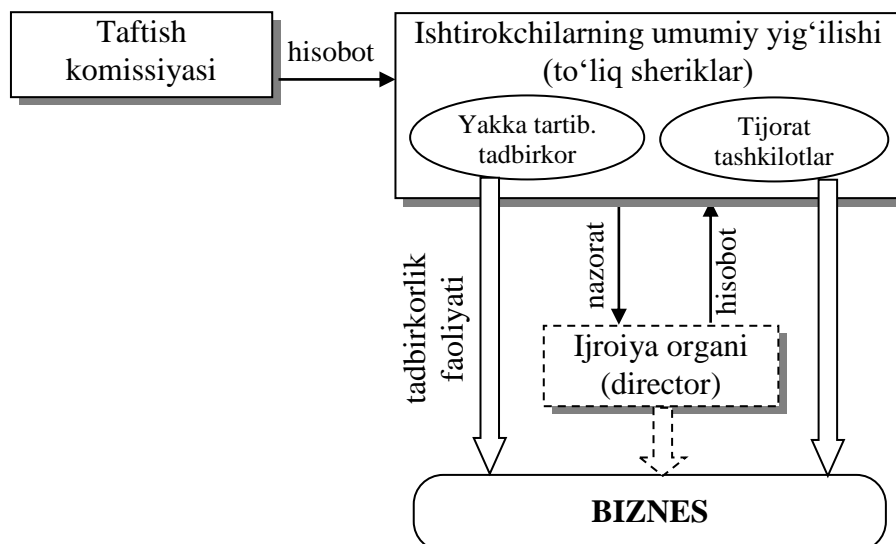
Taftish komissiyasi

hisobot

Ishtirokchilarning umumiy yig‘ilishi (to‘liq sheriklar)

Yakka tartib. tadbirkor

Tijorat tashkilotlar

tadbirkorlik faoliyati

nazorat

hisobot

Ijroiya organi (director)

BIZNES